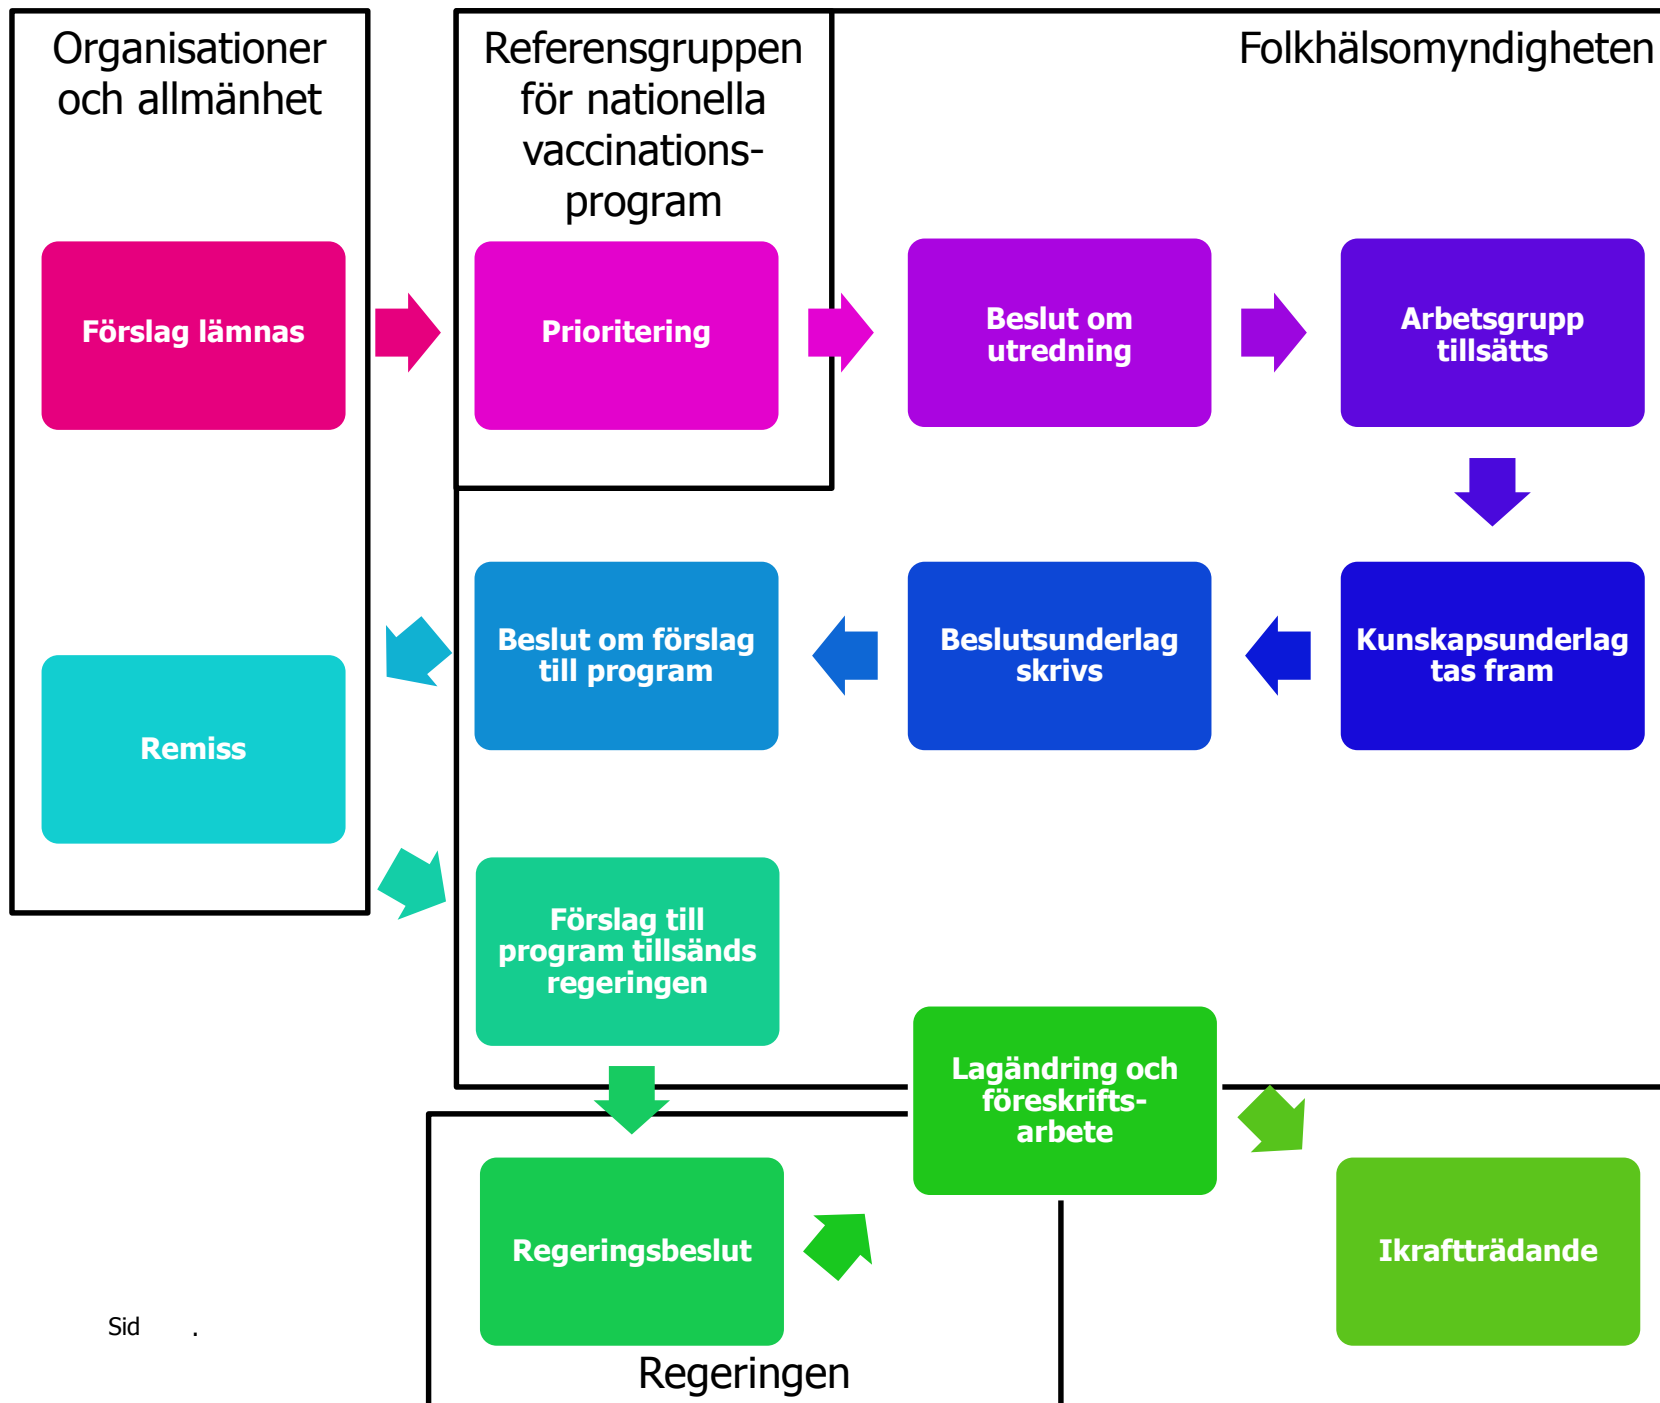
Organisationer och allmänhet

Referensgruppen för nationella vaccinationsprogram

Folkhälsomyndigheten

Förslag lämnas

Prioritering

Beslut om utredning

Arbetsgrupp tillsätts

Kunskapsunderlag tas fram

Beslutsunderlag skrivs

Beslut om förslag till program

Remiss

Förslag till program tillsänds regeringen

Lagändring och föreskrifts-arbete

Regeringsbeslut

Ikraftträdande

Sid .

Regeringen